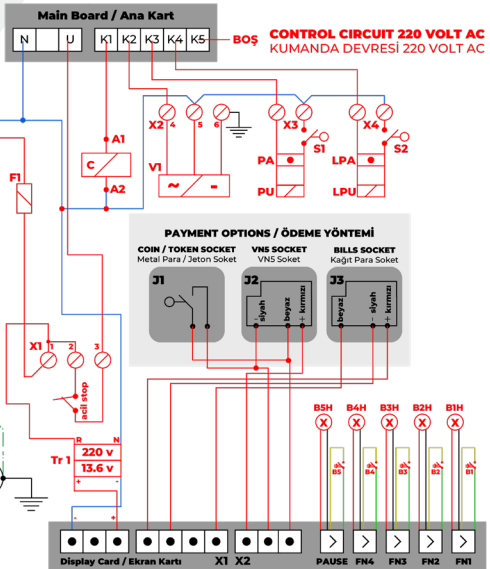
Main Board / Ana Kart

N U K1 K2 K3 K4 K5 BOŞ

CONTROL CIRCUIT 220 VOLT AC
KUMANDA DEVRESİ 220 VOLT AC

X2 4 5 6
X3 X4

A1
C
A2
V1
S1 S2
PA LPA
PU LPU

F1

PAYMENT OPTIONS / ÖDEME YÖNTEMİ

COIN / TOKEN SOCKET
Metal Para / Jeton Soket
J1

VN5 SOCKET
VN5 Soket
J2
siyah beyaz + kırmızı

BILLS SOCKET
Kağıt Para Soket
J3
beyaz siyah + kırmızı

X1 1 2 3
acil stop

R N
Tr 1 220 v
13.6 v
+ -

B5H B4H B3H B2H B1H
B5 B4 B3 B2 B1

Display Card / Ekran Kartı X1 X2 PAUSE FN4 FN3 FN2 FN1